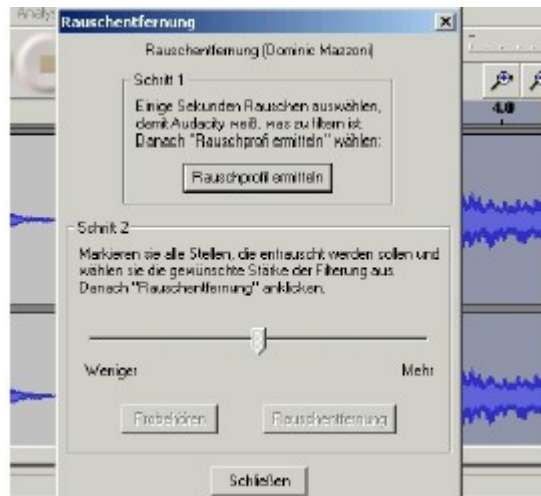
Analy

Rauschentfernung

Rauschentfernung (Dominic Mazzoni)

Schritt 1

Einige Sekunden Rauschen auswählen, damit Audacity weiß, was zu filtern ist. Danach "Rauschprofil ermitteln" wählen:

Rauschprofil ermitteln

Schritt 2

Markieren sie alle Stellen, die entrauscht werden sollen und wählen sie die gewünschte Stärke der Filterung aus. Danach "Rauschentfernung" anklicken.

Weniger

Mehr

Probehören

Rauschentfernung

Schließen

4.0